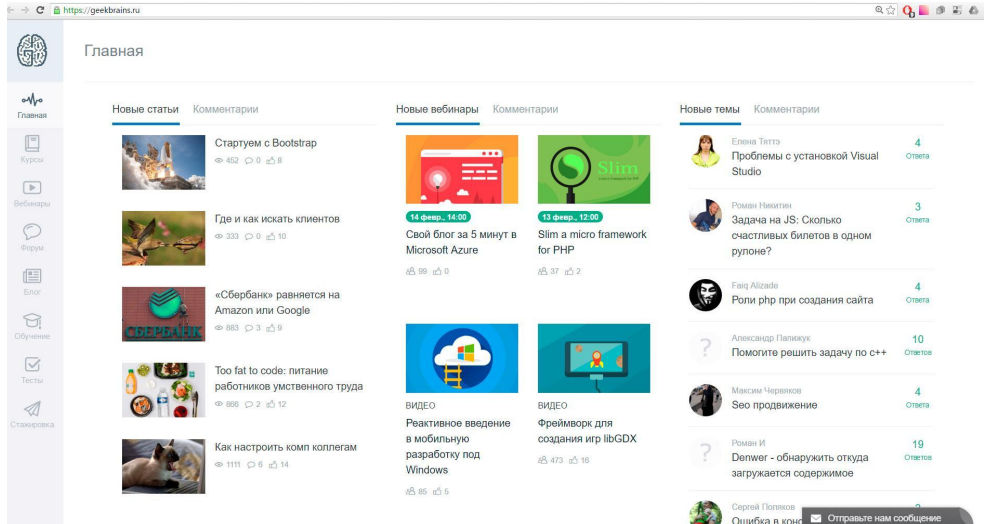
https://geekbrains.ru

Главная
Курсы
Вебинары
Форум
Блог
Обучение
Тесты
Стажировка

Главная

Новые статьи Комментарии

Стартуем с Bootstrap
452 0 8

Где и как искать клиентов
333 0 10

«Сбербанк» равняется на Amazon или Google
883 3 9

Too fat to code: питание работников умственного труда
866 2 12

Как настроить комп коллегам
1111 6 14

Новые вебинары Комментарии

14 февр., 14:00
Свой блог за 5 минут в Microsoft Azure
99 0

13 февр., 12:00
Slim a micro framework for PHP
37 2

ВИДЕО
Реактивное введение в мобильную разработку под Windows
85 5

ВИДЕО
Фреймворк для создания игр libGDX
473 16

Новые темы Комментарии

Елена Тяттэ
Проблемы с установкой Visual Studio
4 Ответа

Роман Никитин
Задача на JS: Сколько счастливых билетов в одном рулоне?
3 Ответа

Faiq Alizade
Роли php при создания сайта
4 Ответа

Александр Папижук
Помогите решить задачу по с++
10 Ответов

Максим Черняков
Seo продвижение
4 Ответа

Роман И
Denwer - обнаружить откуда загружается содержимое
19 Ответов

Сергей Поляков
Ошибка в конс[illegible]

Отправьте нам сообщение